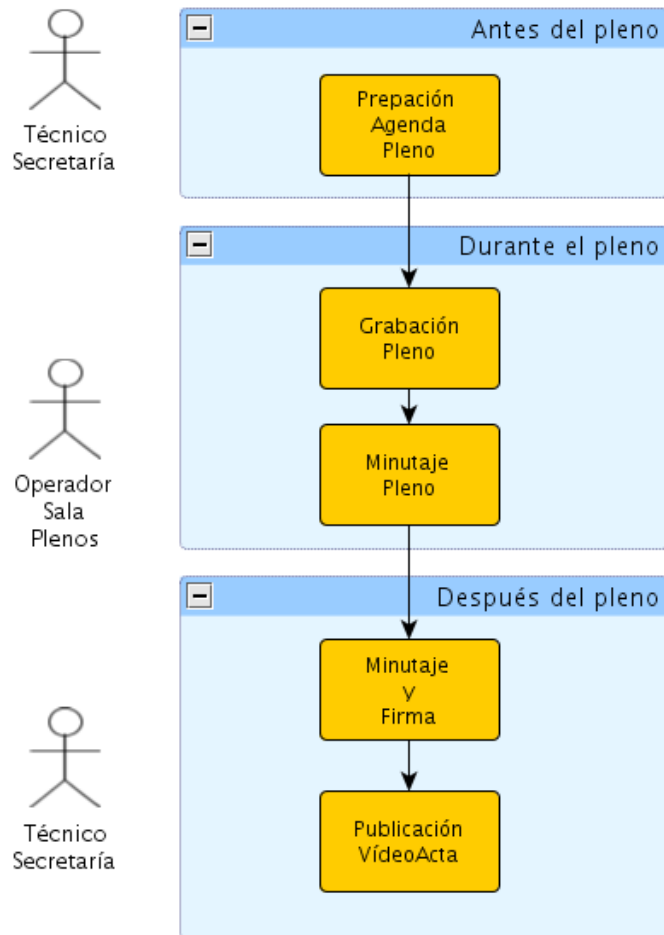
Técnico Secretaría

Antes del pleno

Prepación Agenda Pleno

Durante el pleno

Grabación Pleno

Operador Sala Plenos

Minutaje Pleno

Después del pleno

Minutaje y Firma

Técnico Secretaría

Publicación VídeoActa